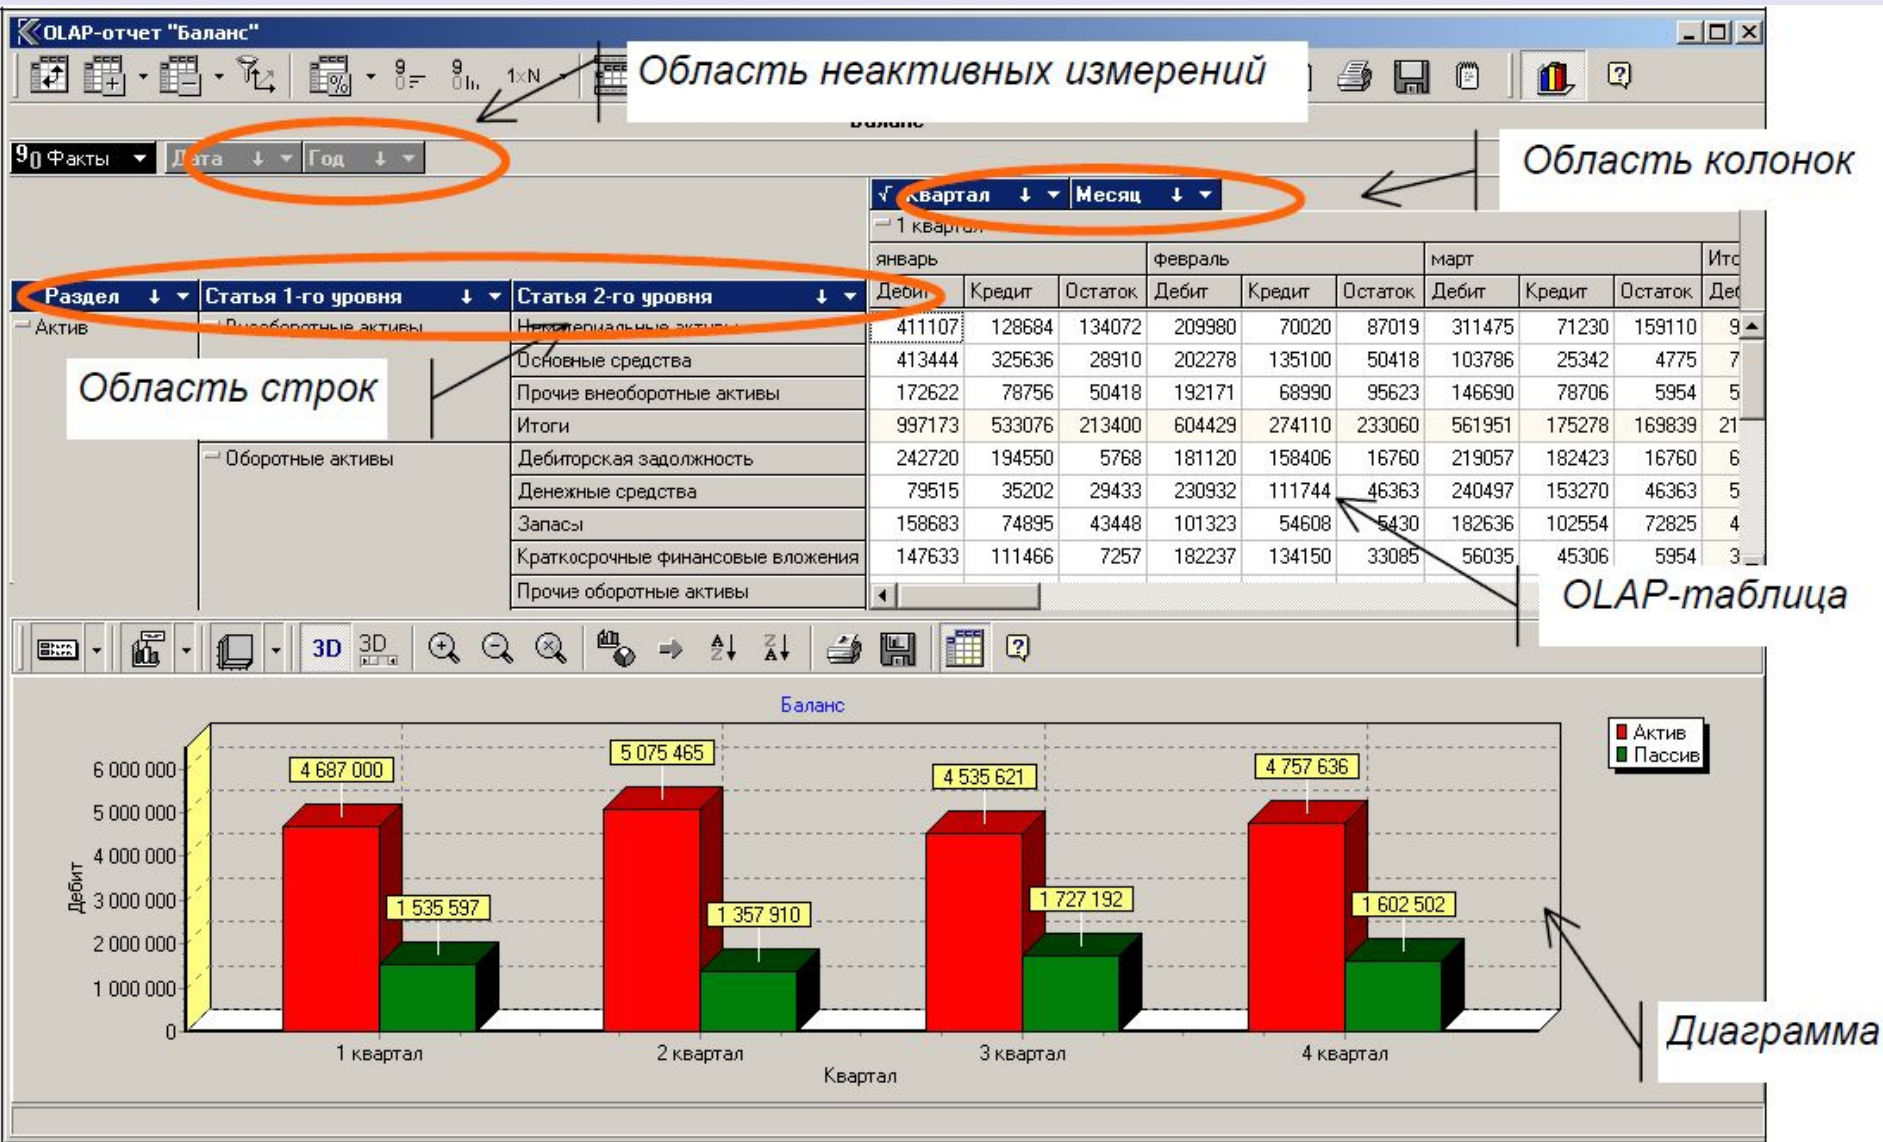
OLAP-отчет "Баланс"

1×N

Область неактивных измерений

Баланс

Факты

Дата

Год

Область колонок

Квартал

Месяц

1 квартал

| | | | январь | | | февраль | | | март | | | Ито |
|---|---|---|---|---|---|---|---|---|---|---|---|---|
| Раздел | Статья 1-го уровня | Статья 2-го уровня | Дебит | Кредит | Остаток | Дебит | Кредит | Остаток | Дебит | Кредит | Остаток | Деб |
| Актив | Внеоборотные активы | Нематериальные активы | 411107 | 128684 | 134072 | 209980 | 70020 | 87019 | 311475 | 71230 | 159110 | 9 |
| | | Основные средства | 413444 | 325636 | 28910 | 202278 | 135100 | 50418 | 103786 | 25342 | 4775 | 7 |
| | | Прочие внеоборотные активы | 172622 | 78756 | 50418 | 192171 | 68990 | 95623 | 146690 | 78706 | 5954 | 5 |
| | | Итоги | 997173 | 533076 | 213400 | 604429 | 274110 | 233060 | 561951 | 175278 | 169839 | 21 |
| | Оборотные активы | Дебиторская задолжность | 242720 | 194550 | 5768 | 181120 | 158406 | 16760 | 219057 | 182423 | 16760 | 6 |
| | | Денежные средства | 79515 | 35202 | 29433 | 230932 | 111744 | 46363 | 240497 | 153270 | 46363 | 5 |
| | | Запасы | 158683 | 74895 | 43448 | 101323 | 54608 | 5430 | 182636 | 102554 | 72825 | 4 |
| | | Краткосрочные финансовые вложения | 147633 | 111466 | 7257 | 182237 | 134150 | 33085 | 56035 | 45306 | 5954 | 3 |
| | | Прочие оборотные активы | | | | | | | | | | |

Область строк

OLAP-таблица

3D

3D

Баланс

Актив
Пассив

6 000 000
5 000 000
4 000 000
3 000 000
2 000 000
1 000 000
0

Дебит

4 687 000
1 535 597
5 075 465
1 357 910
4 535 621
1 727 192
4 757 636
1 602 502

1 квартал
2 квартал
3 квартал
4 квартал

Квартал

Диаграмма